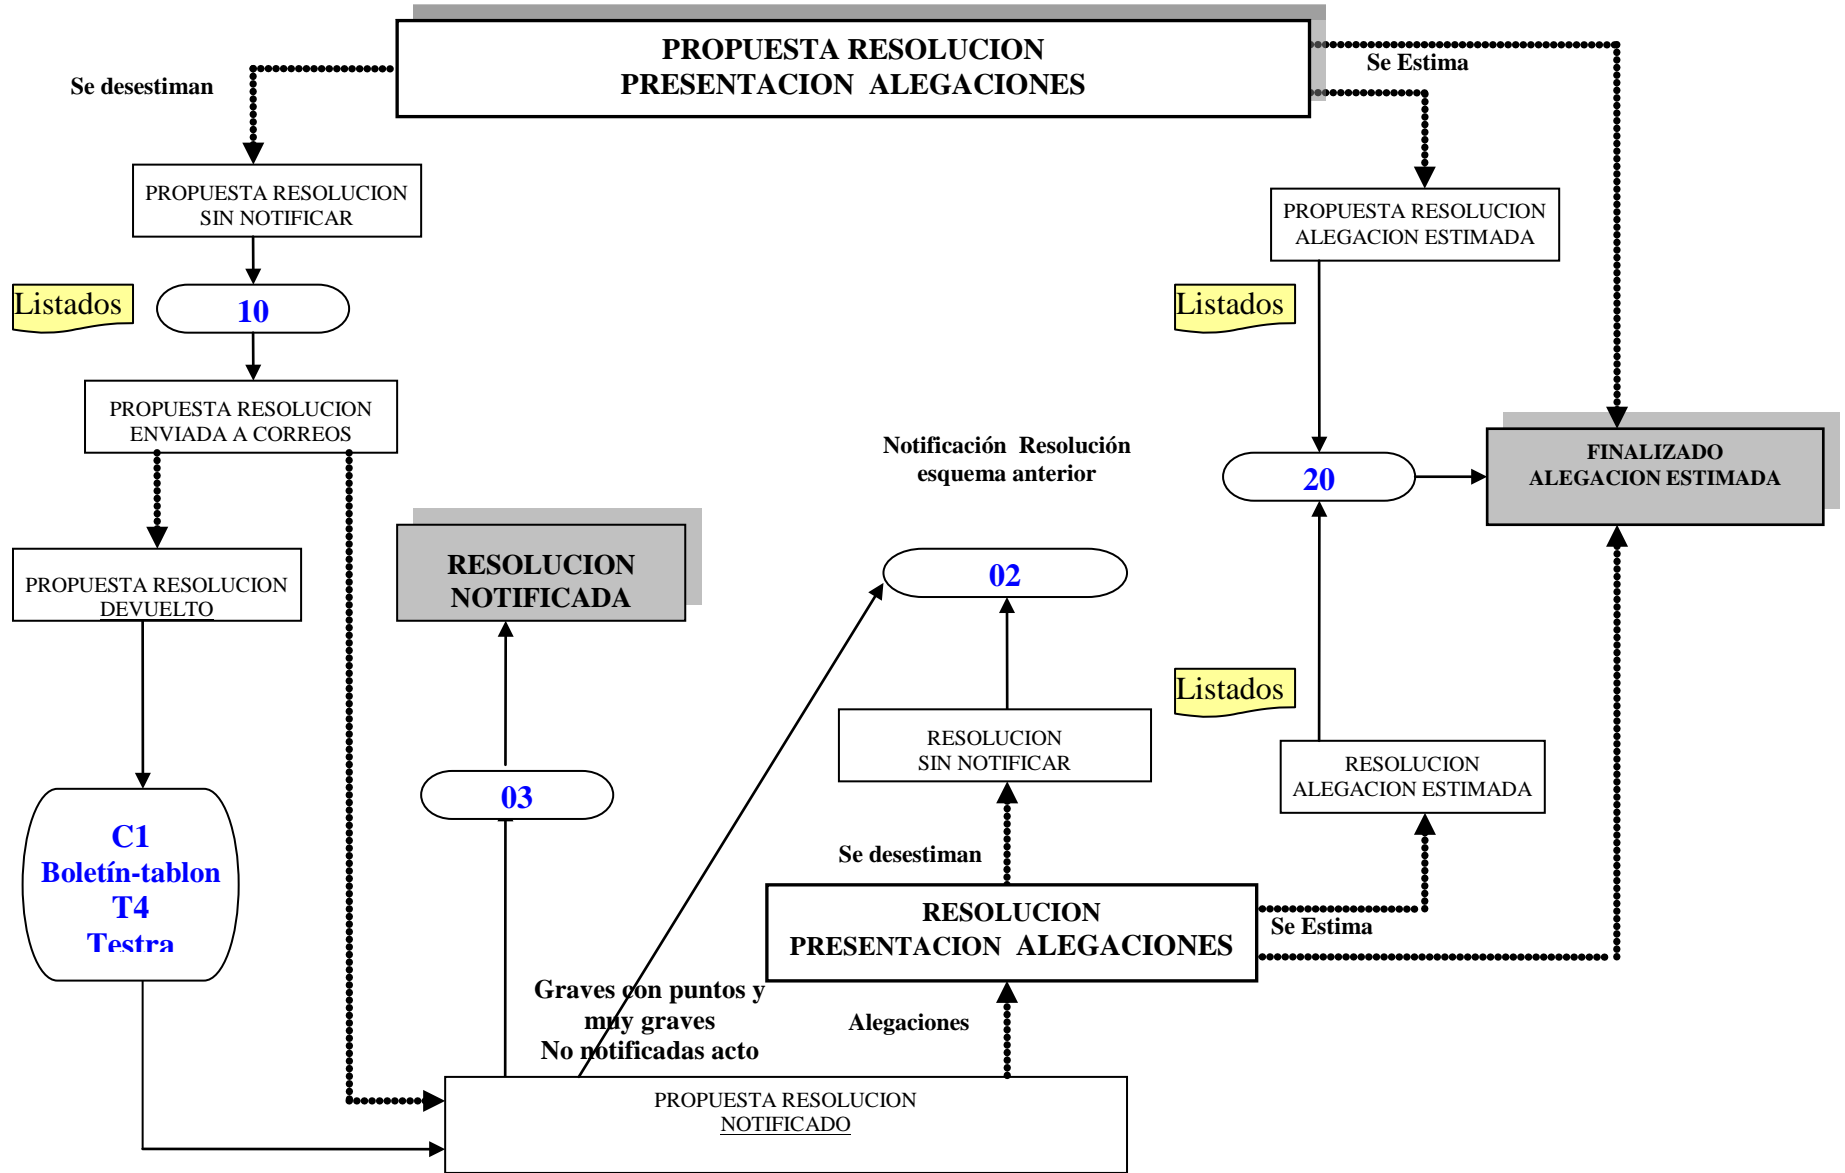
PROPUESTA RESOLUCION
PRESENTACION ALEGACIONES

Se desestiman

Se Estima

PROPUESTA RESOLUCION
SIN NOTIFICAR

PROPUESTA RESOLUCION
ALEGACION ESTIMADA

Listados

10

Listados

PROPUESTA RESOLUCION
ENVIADA A CORREOS

Notificación Resolución
esquema anterior

20

FINALIZADO
ALEGACION ESTIMADA

PROPUESTA RESOLUCION
DEVUELTO

RESOLUCION
NOTIFICADA

02

Listados

RESOLUCION
SIN NOTIFICAR

RESOLUCION
ALEGACION ESTIMADA

C1
Boletín-tablon
T4
Testra

03

Se desestiman

RESOLUCION
PRESENTACION ALEGACIONES

Se Estima

Graves con puntos y muy graves
No notificadas acto

Alegaciones

PROPUESTA RESOLUCION
NOTIFICADO